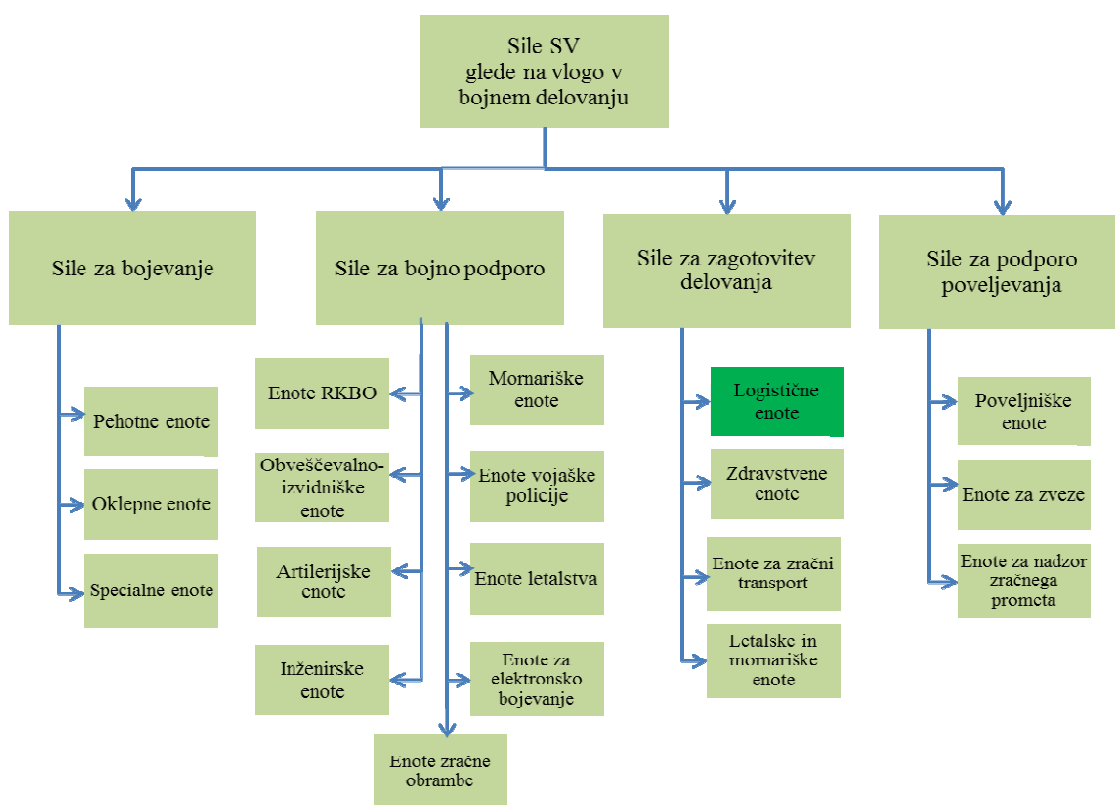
Sile SV
glede na vlogo v
bojnem delovanju

Sile za bojevanje

Pehotne enote

Oklepne enote

Specialne enote

Sile za bojno podporo

Enote RKBO

Obveščevalno-izvidniške enote

Artilerijske enote

Inženirske enote

Mornariške enote

Enote vojaške policije

Enote letalstva

Enote za elektronsko bojevanje

Enote zračne obrambe

Sile za zagotovitev delovanja

Logistične enote

Zdravstvene enote

Enote za zračni transport

Letalske in mornariške enote

Sile za podporo poveljevanja

Poveljniške enote

Enote za zveze

Enote za nadzor zračnega prometa